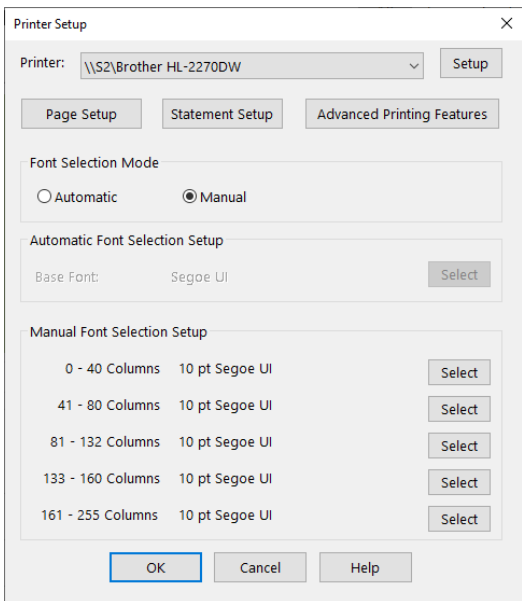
Printer Setup

X

Printer: \\S2\Brother HL-2270DW

Setup

Page Setup

Statement Setup

Advanced Printing Features

Font Selection Mode

Automatic

Manual

Automatic Font Selection Setup

Base Font: Segoe UI

Select

Manual Font Selection Setup

0 - 40 Columns 10 pt Segoe UI

Select

41 - 80 Columns 10 pt Segoe UI

Select

81 - 132 Columns 10 pt Segoe UI

Select

133 - 160 Columns 10 pt Segoe UI

Select

161 - 255 Columns 10 pt Segoe UI

Select

OK

Cancel

Help